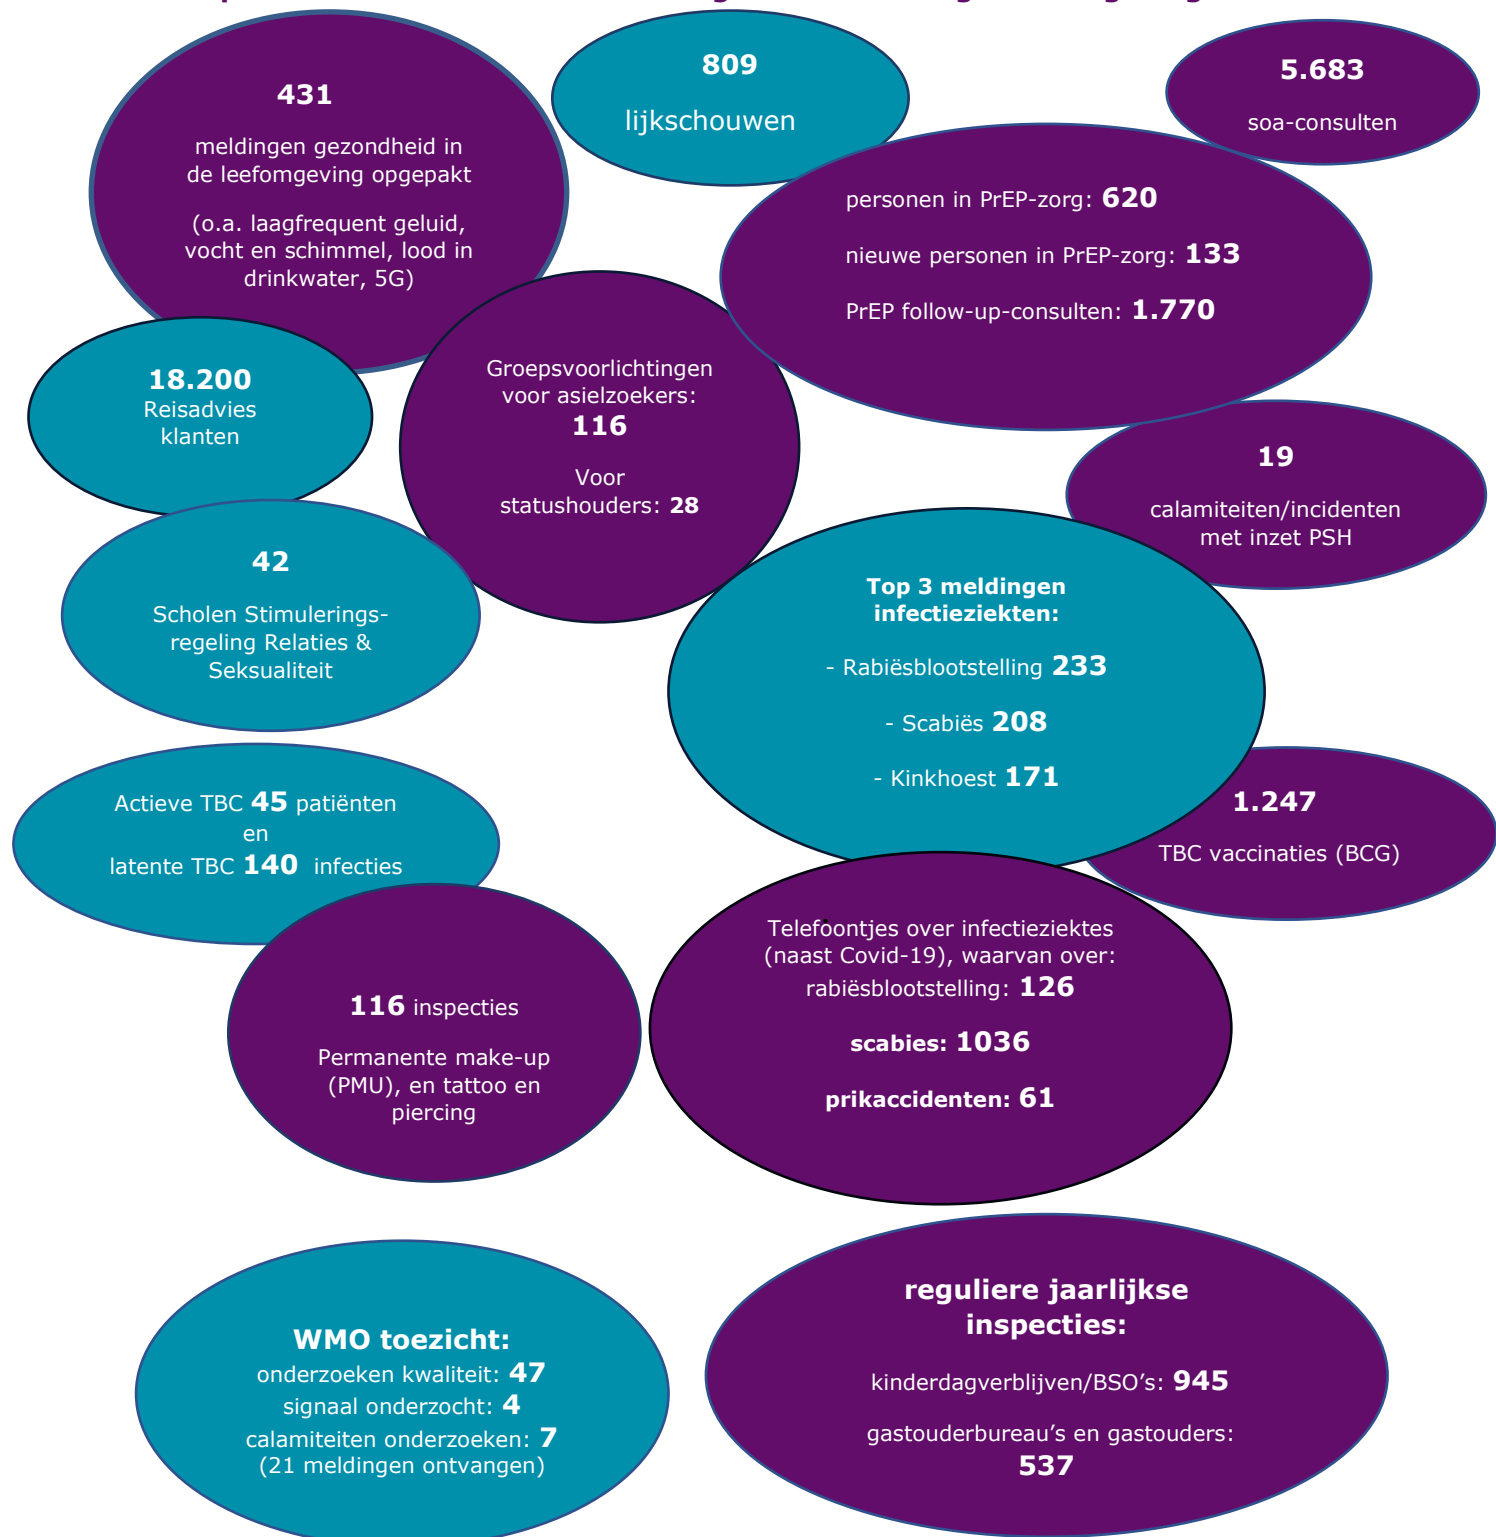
431

meldingen gezondheid in de leefomgeving opgepakt

(o.a. laagfrequent geluid, vocht en schimmel, lood in drinkwater, 5G)

809

lijkschouwen

5.683

soa-consulten

personen in PrEP-zorg: 620

nieuwe personen in PrEP-zorg: 133

PrEP follow-up-consulten: 1.770

18.200
Reisadvies klanten

Groepsvoorlichtingen voor asielzoekers:
116

Voor statushouders: 28

19

calamiteiten/incidenten met inzet PSH

42

Scholen Stimuleringsregeling Relaties & Seksualiteit

Top 3 meldingen infectieziekten:

- Rabiësblootstelling 233

- Scabiës 208

- Kinkhoest 171

1.247

TBC vaccinaties (BCG)

Actieve TBC 45 patiënten en latente TBC 140 infecties

116 inspecties

Permanente make-up (PMU), en tattoo en piercing

Telefoontjes over infectieziektes (naast Covid-19), waarvan over:
rabiësblootstelling: 126

scabies: 1036

prikaccidenten: 61

WMO toezicht:
onderzoeken kwaliteit: 47
signaal onderzocht: 4
calamiteiten onderzoeken: 7
(21 meldingen ontvangen)

reguliere jaarlijkse inspecties:

kinderdagverblijven/BSO’s: 945

gastouderbureau’s en gastouders: 537